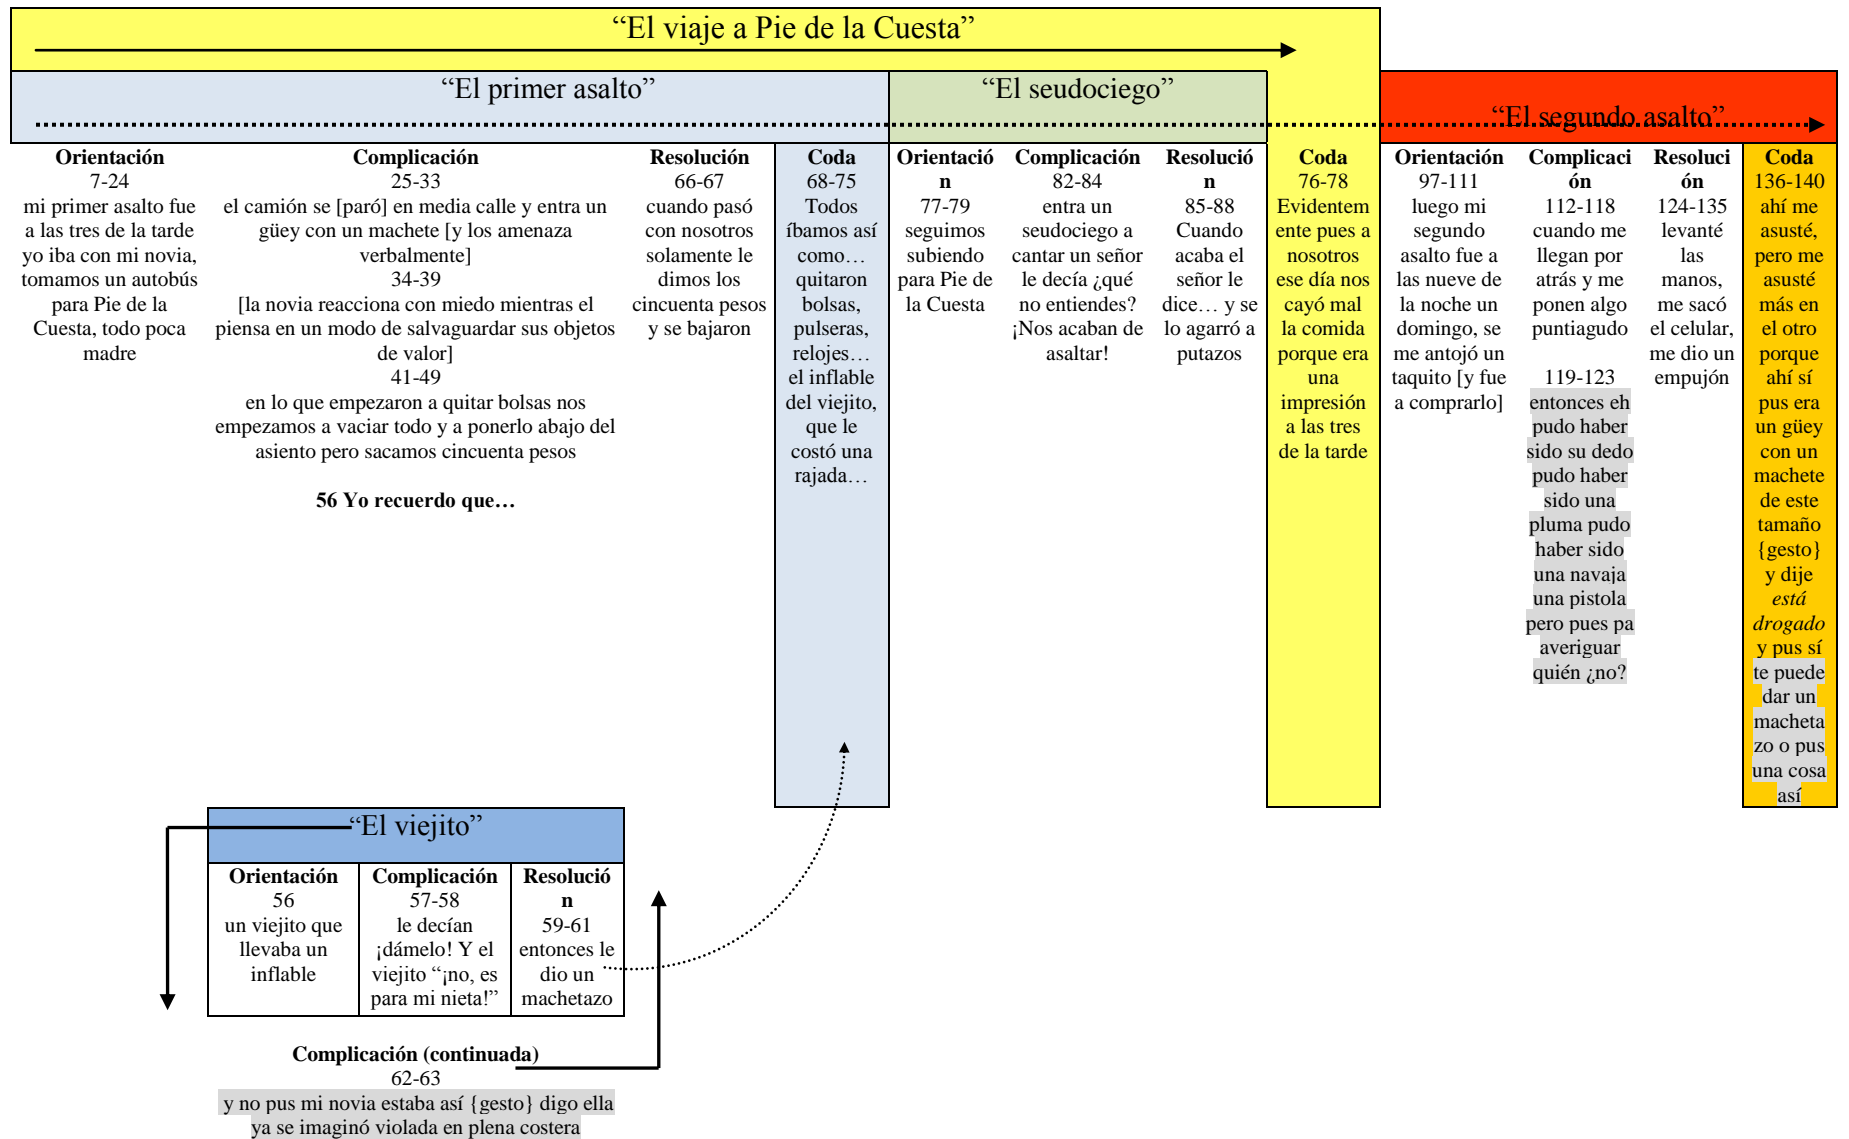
“El viaje a Pie de la Cuesta”

“El primer asalto”

“El seudociego”

“El segundo asalto”

| Orientación | Complicación | Resolución | Coda | Orientación | Complicación | Resolución | Coda | Orientación | Complicación | Resolución | Coda |
|---|---|---|---|---|---|---|---|---|---|---|---|
| 7-24 mi primer asalto fue a las tres de la tarde yo iba con mi novia, tomamos un autobús para Pie de la Cuesta, todo poca madre | 25-33 el camión se [paró] en media calle y entra un güey con un machete [y los amenaza verbalmente] 34-39 [la novia reacciona con miedo mientras el piensa en un modo de salvaguardar sus objetos de valor] 41-49 en lo que empezaron a quitar bolsas nos empezamos a vaciar todo y a ponerlo abajo del asiento pero sacamos cincuenta pesos **56 Yo recuerdo que…** | 66-67 cuando pasó con nosotros solamente le dimos los cincuenta pesos y se bajaron | 68-75 Todos íbamos así como… quitaron bolsas, pulseras, relojes… el inflable del viejito, que le costó una rajada… | 77-79 seguimos subiendo para Pie de la Cuesta | 82-84 entra un seudociego a cantar un señor le decía ¿qué no entiendes? ¡Nos acaban de asaltar! | 85-88 Cuando acaba el señor le dice… y se lo agarró a putazos | 76-78 Evidentemente pues a nosotros ese día nos cayó mal la comida porque era una impresión a las tres de la tarde | 97-111 luego mi segundo asalto fue a las nueve de la noche un domingo, se me antojó un taquito [y fue a comprarlo] | 112-118 cuando me llegan por atrás y me ponen algo puntiagudo 119-123 entonces eh pudo haber sido su dedo pudo haber sido una pluma pudo haber sido una navaja una pistola pero pues pa averiguar quién ¿no? | 124-135 levanté las manos, me sacó el celular, me dio un empujón | 136-140 ahí me asusté, pero me asusté más en el otro porque ahí sí pus era un güey con un machete de este tamaño {gesto} y dije *está drogado* y pus sí te puede dar un machetazo o pus una cosa así |

“El viejito”

| Orientación | Complicación | Resolución |
|---|---|---|
| 56 un viejito que llevaba un inflable | 57-58 le decían ¡dámelo! Y el viejito “¡no, es para mi nieta!” | 59-61 entonces le dio un machetazo |

**Complicación (continuada)**
62-63
y no pus mi novia estaba así {gesto} digo ella ya se imaginó violada en plena costera